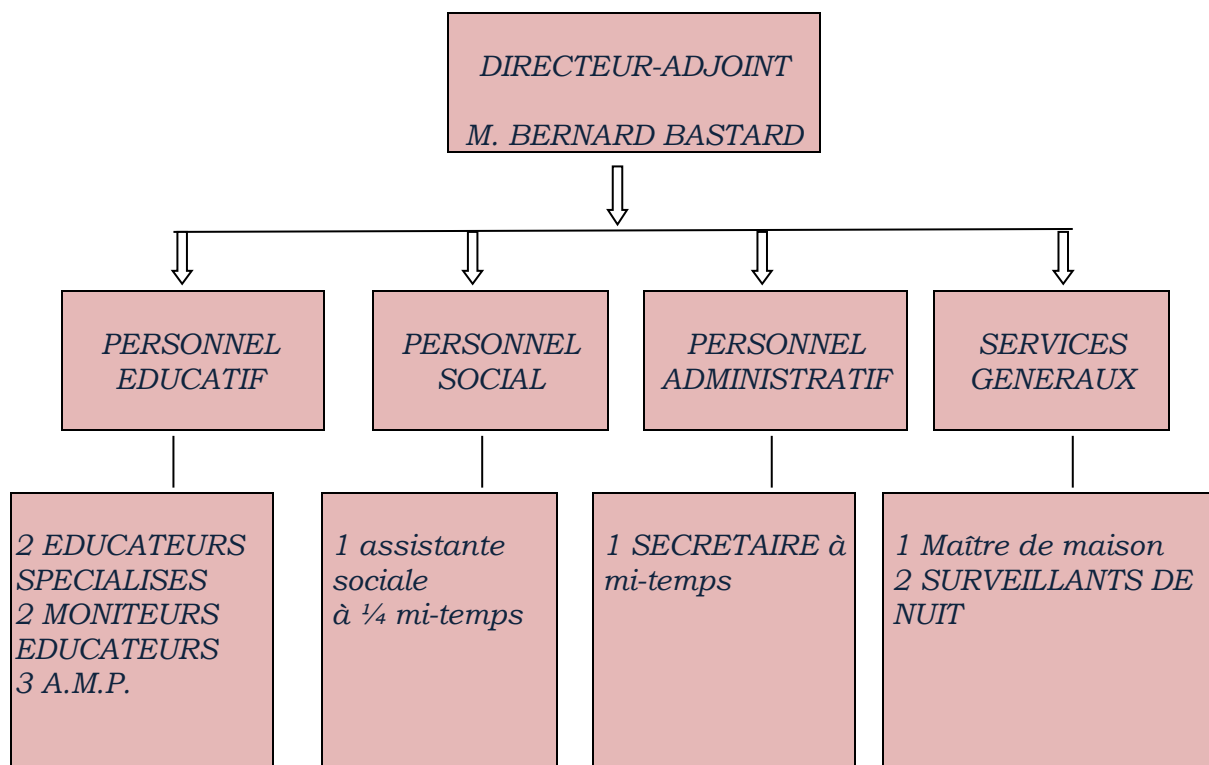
DIRECTEUR-ADJOINT

M. BERNARD BASTARD

PERSONNEL EDUCATIF

PERSONNEL SOCIAL

PERSONNEL ADMINISTRATIF

SERVICES GENERAUX

2 EDUCATEURS SPECIALISES
2 MONITEURS EDUCATEURS
3 A.M.P.

1 assistante sociale
à ¼ mi-temps

1 SECRETAIRE à mi-temps

1 Maître de maison
2 SURVEILLANTS DE NUIT